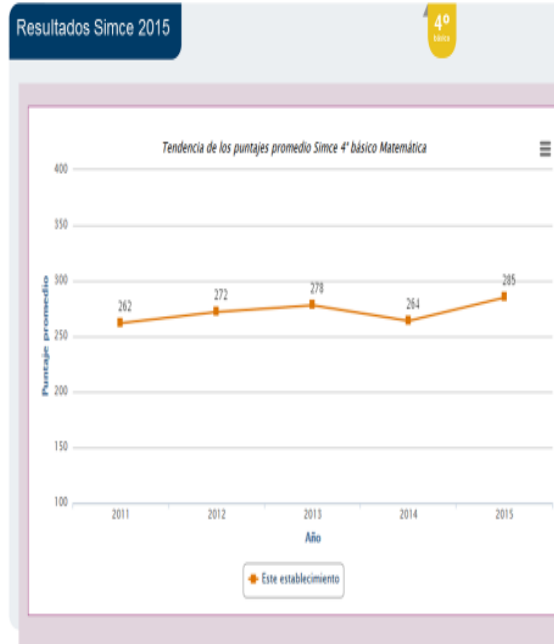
Resultados Simce 2015

4º
básico

Tendencia de los puntajes promedio Simce 4° básico Matemática

400
350
300
250
200
150
100

Puntaje promedio

262
272
278
264
285

2011
2012
2013
2014
2015

Año

Este establecimiento